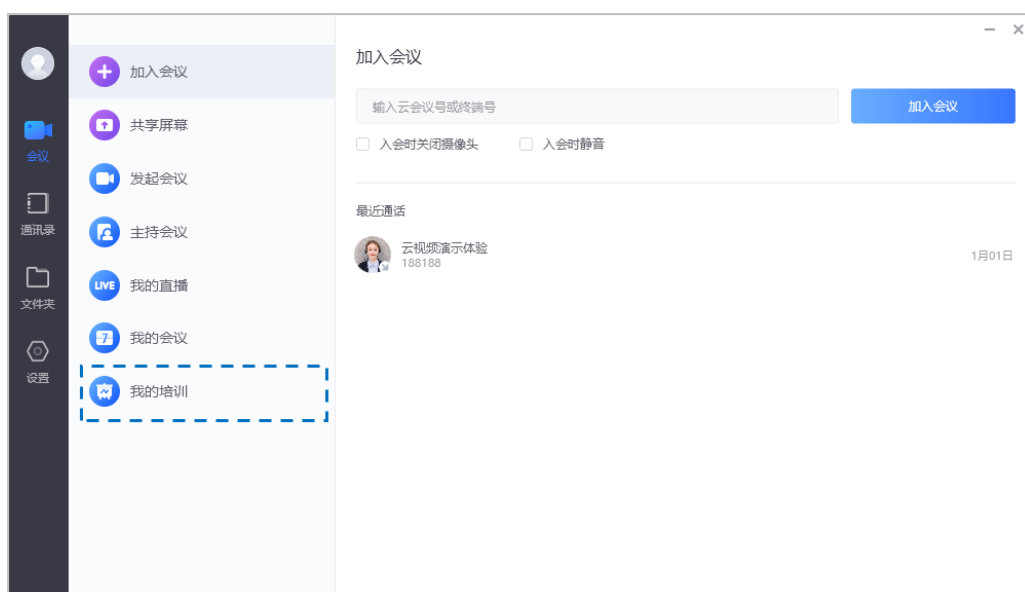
会议
通讯录
文件夹
设置

加入会议
共享屏幕
发起会议
主持会议
LIVE 我的直播
我的会议
我的培训

— ×

加入会议

输入云会议号或终端号
加入会议
入会时关闭摄像头
入会时静音

最近通话
云视频演示体验
188188
1月01日